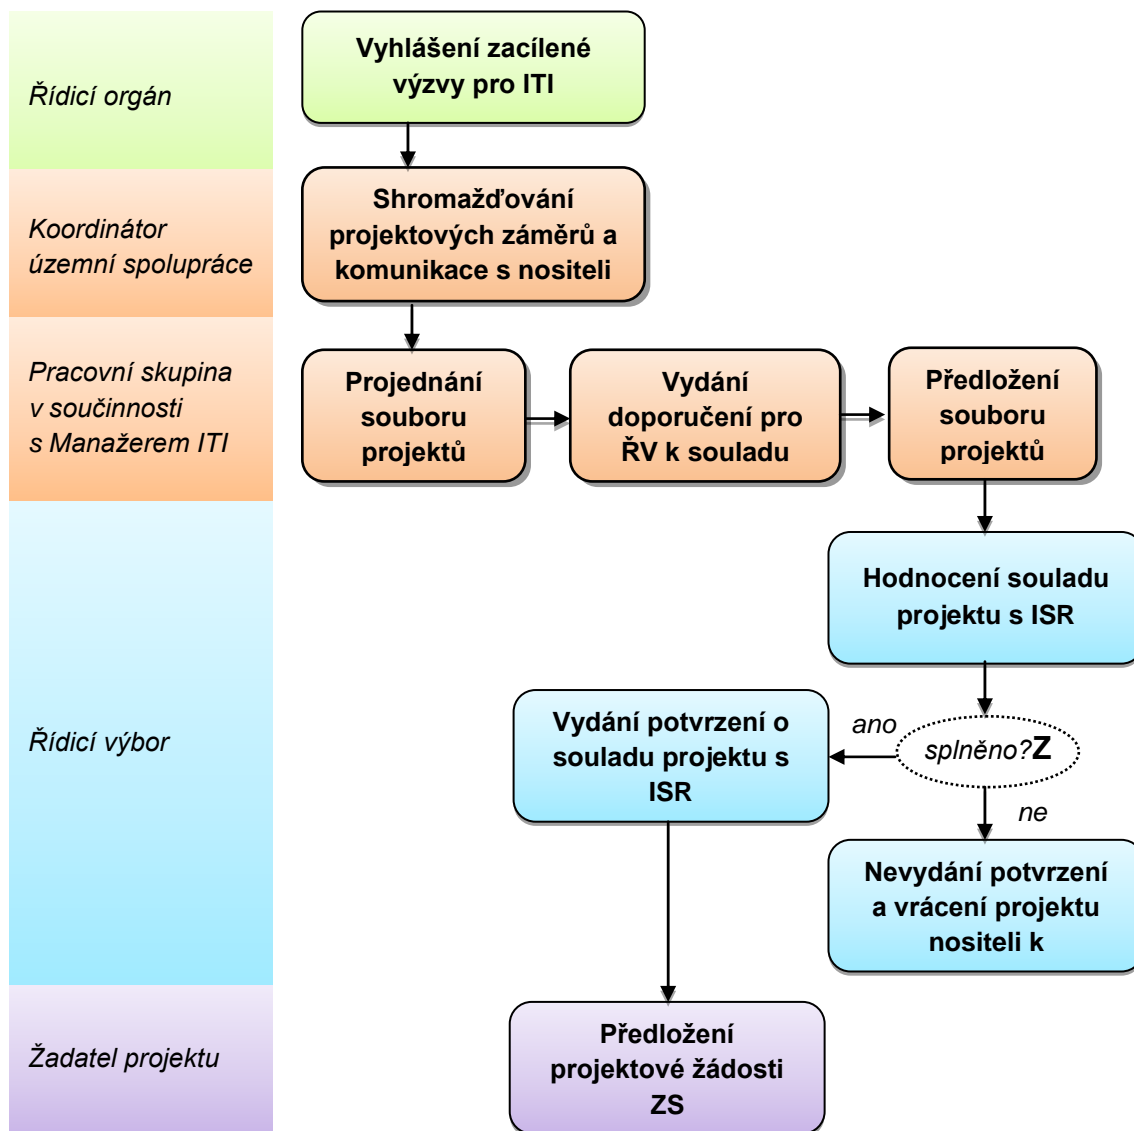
Řídicí orgán

Vyhlášení zacílené výzvy pro ITI

Koordinátor územní spolupráce

Shromažďování projektových záměrů a komunikace s nositeli

Pracovní skupina v součinnosti s Manažerem ITI

Projednání souboru projektů

Vydání doporučení pro ŘV k souladu

Předložení souboru projektů

Řídicí výbor

Hodnocení souladu projektu s ISR

Vydání potvrzení o souladu projektu s ISR

ano

splněno?Z

ne

Nevydání potvrzení a vrácení projektu nositeli k

Žadatel projektu

Předložení projektové žádosti ZS